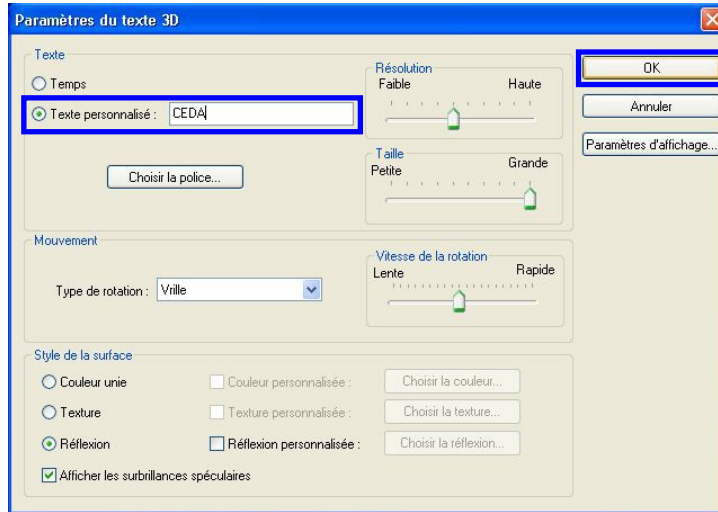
Paramètres du texte 3D

Texte

Temps

Texte personnalisé : CEDA

Choisir la police...

Résolution
Faible Haute

Taille
Petite Grande

OK

Annuler

Paramètres d'affichage...

Mouvement

Type de rotation : Vrille

Vitesse de la rotation
Lente Rapide

Style de la surface

Couleur unie

Couleur personnalisée :

Choisir la couleur...

Texture

Texture personnalisée :

Choisir la texture...

Réflexion

Réflexion personnalisée :

Choisir la réflexion...

Afficher les surbrillances spéculaires